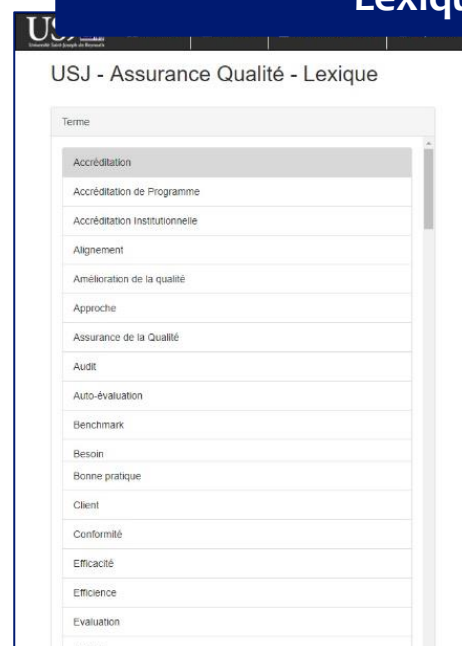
Lexiq

USJ
Université Saint-Joseph de Beyrouth

USJ - Assurance Qualité - Lexique

Terme

Accréditation
Accréditation de Programme
Accréditation Institutionnelle
Alignement
Amélioration de la qualité
Approche
Assurance de la Qualité
Audit
Auto-évaluation
Benchmark
Besoin
Bonne pratique
Client
Conformité
Efficacité
Efficience
Evaluation